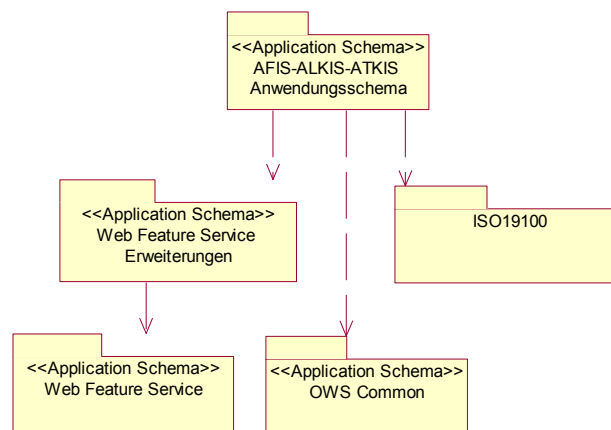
<<Application Schema>>
AFIS-ALKIS-ATKIS
Anwendungsschema

<<Application Schema>>
Web Feature Service
Erweiterungen

ISO19100

<<Application Schema>>
Web Feature Service

<<Application Schema>>
OWS Common